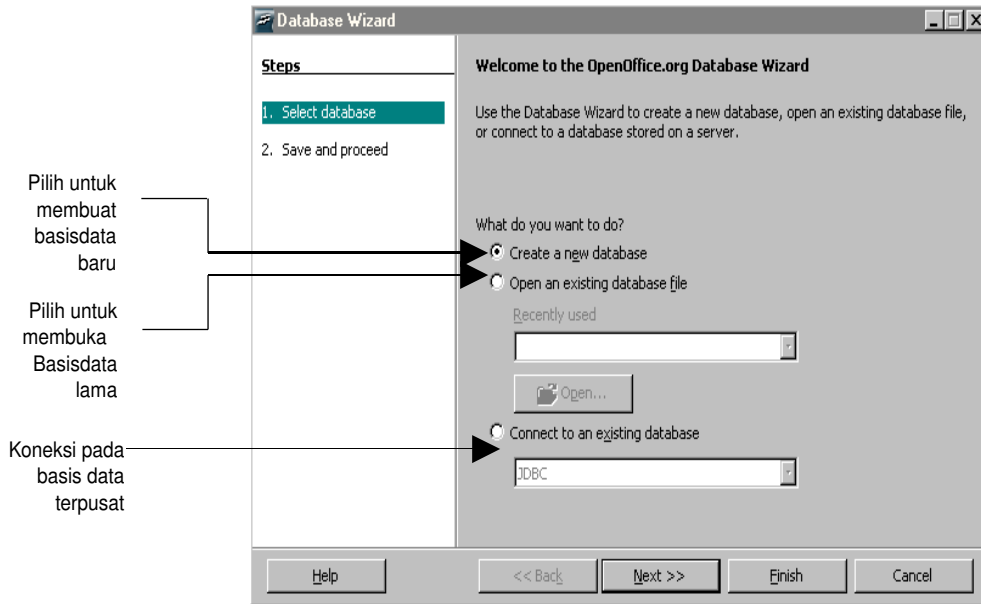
Database Wizard

Steps

1. Select database

2. Save and proceed

Welcome to the OpenOffice.org Database Wizard

Use the Database Wizard to create a new database, open an existing database file, or connect to a database stored on a server.

What do you want to do?

Create a new database

Open an existing database file

Recently used

Open...

Connect to an existing database

JDBC

Pilih untuk membuat basisdata baru

Pilih untuk membuka Basisdata lama

Koneksi pada basis data terpusat

Help

<< Back

Next >>

Finish

Cancel